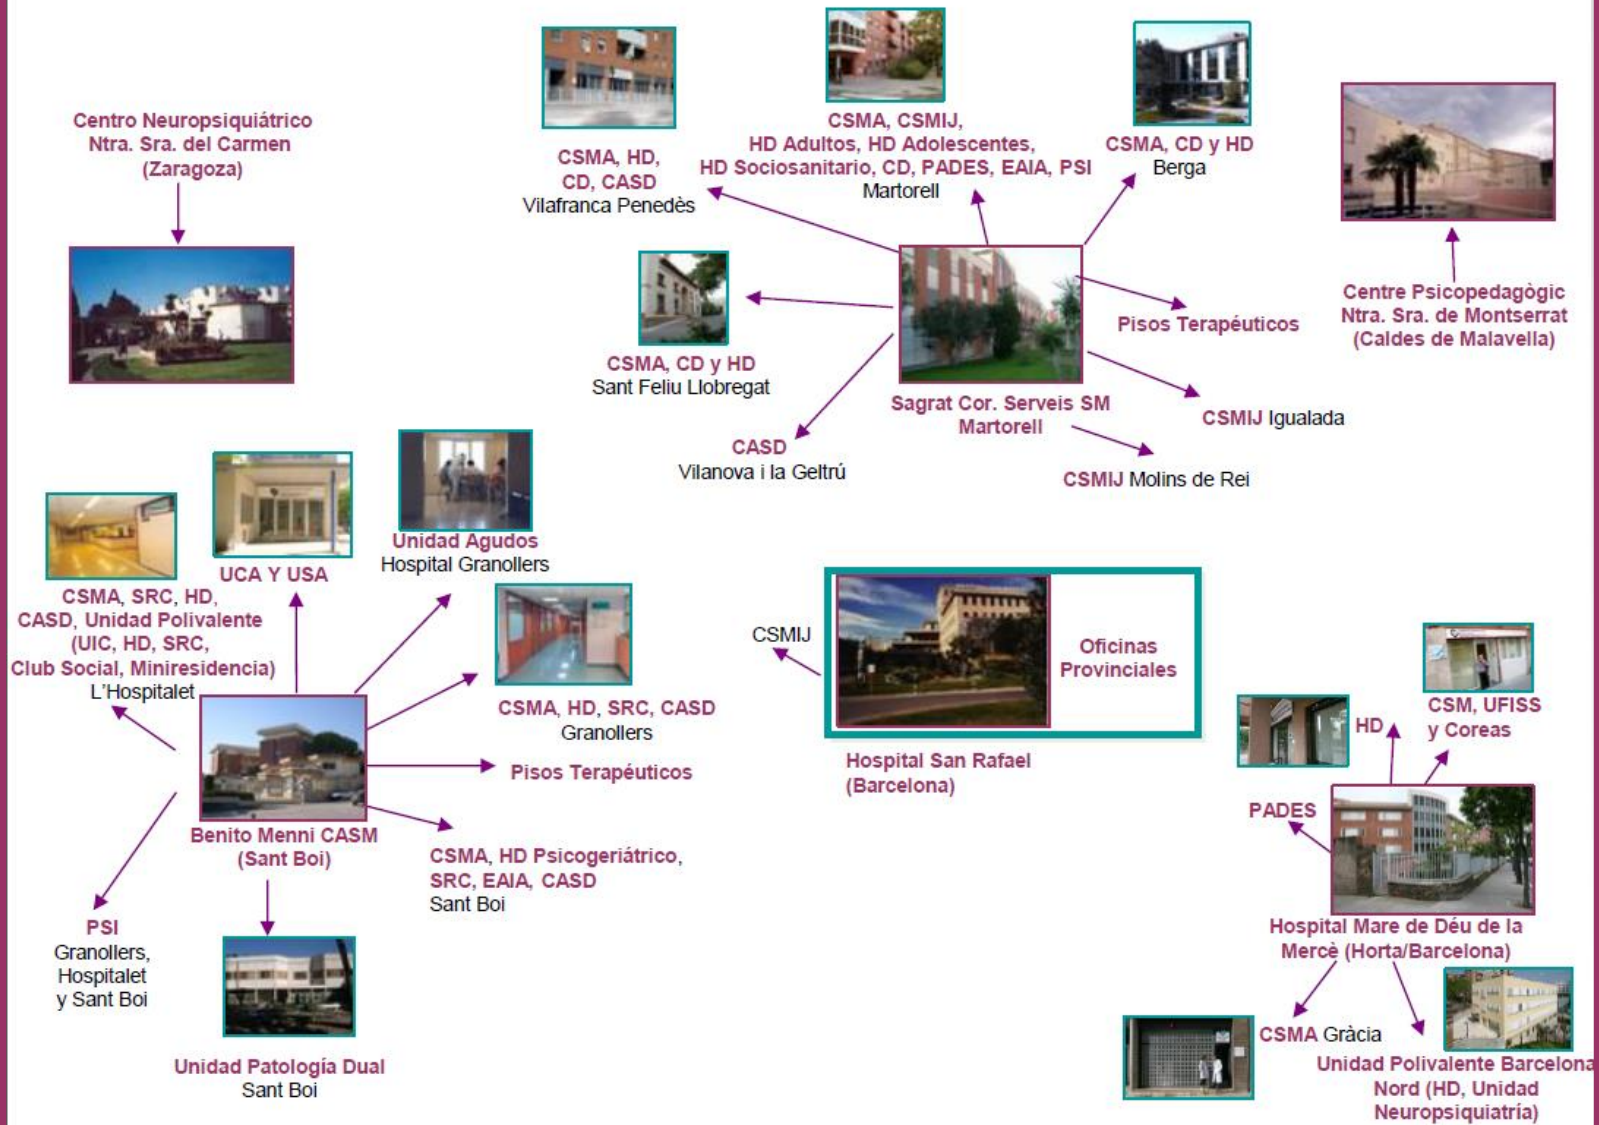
Centro Neuropsiquiátrico Ntra. Sra. del Carmen (Zaragoza)

CSMA, HD, CD, CASD
Vilafranca Penedès

CSMA, CSMIJ, HD Adultos, HD Adolescentes, HD Sociosanitario, CD, PADES, EAIA, PSI
Martorell

CSMA, CD y HD
Berga

Centre Psicopedagògic Ntra. Sra. de Montserrat (Caldes de Malavella)

CSMA, CD y HD
Sant Feliu Llobregat

Pisos Terapéuticos

Sagrat Cor. Serveis SM Martorell

CSMIJ Igualada

CASD
Vilanova i la Geltrú

CSMIJ Molins de Rei

Unidad Agudos
Hospital Granollers

UCA Y USA

CSMA, SRC, HD, CASD, Unidad Polivalente (UIC, HD, SRC, Club Social, Miniresidencia)
L'Hospitalet

CSMA, HD, SRC, CASD
Granollers

Pisos Terapéuticos

Benito Menni CASM (Sant Boi)

CSMA, HD Psicogeriátrico, SRC, EAIA, CASD
Sant Boi

PSI
Granollers, Hospitalet y Sant Boi

Unidad Patología Dual
Sant Boi

CSMIJ

Oficinas Provinciales

Hospital San Rafael (Barcelona)

HD

CSM, UFISS y Coreas

PADES

Hospital Mare de Déu de la Mercè (Horta/Barcelona)

CSMA Gràcia

Unidad Polivalente Barcelona Nord (HD, Unidad Neuropsiquiatría)